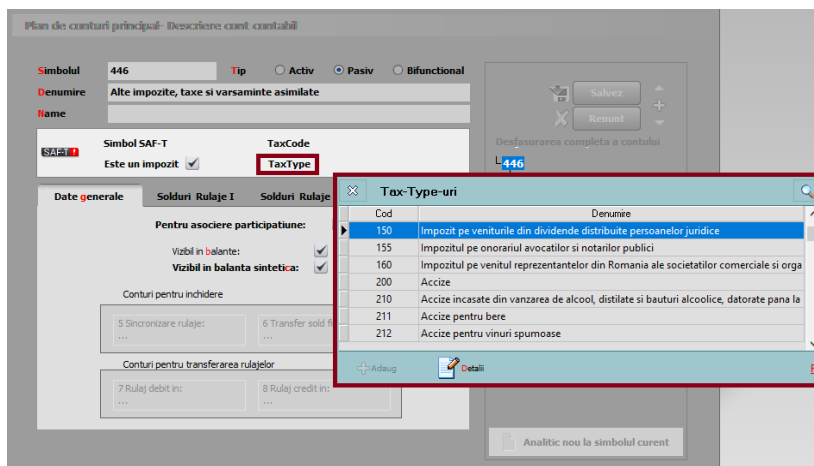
Plan de conturi principal- Descriere cont contabil

Simbolul 446
Tip ○ Activ ◉ Pasiv ○ Bifunctional
Denumire Alte impozite, taxe si varsaminte asimilate
Name

SAF-T
Simbol SAF-T
Este un impozit ✓
TaxCode
TaxType

Salvez
Renunt

Desfasurarea completa a contului
446

Date generale | Solduri Rulaje I | Solduri Rulaje

Pentru asociere participatiune:
Vizibil in balante: ✓
Vizibil in balanta sintetica: ✓

Conturi pentru inchidere
5 Sincronizare rulaje:
...
6 Transfer sold fi
...

Conturi pentru transferarea rulajelor
7 Rulaj debit in:
...
8 Rulaj credit in:
...

Tax-Type-uri

| Cod | Denumire |
|---|---|
| 150 | Impozit pe veniturile din dividende distribuite persoanelor juridice |
| 155 | Impozitul pe onorariul avocatilor si notarilor publici |
| 160 | Impozitul pe venitul reprezentantilor din Romania ale societatilor comerciale si orga |
| 200 | Accize |
| 210 | Accize incasate din vanzarea de alcool, distilate si bauturi alcoolice, datorate pana la |
| 211 | Accize pentru bere |
| 212 | Accize pentru vinuri spumoase |

Adaug
Detalii

Analitic nou la simbolul curent